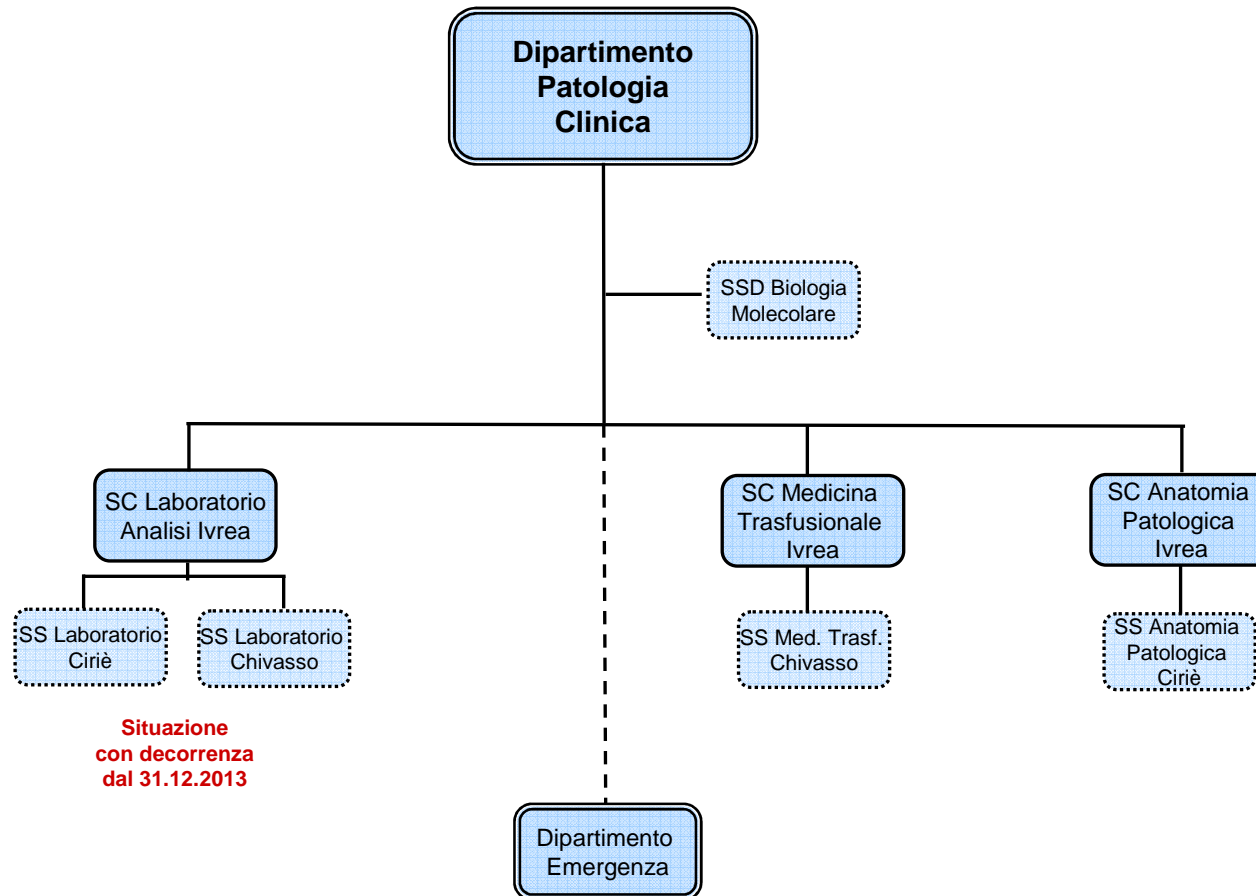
Dipartimento Patologia Clinica

SSD Biologia Molecolare

SC Laboratorio Analisi Ivrea

SC Medicina Trasfusionale Ivrea

SC Anatomia Patologica Ivrea

SS Laboratorio Ciriè

SS Laboratorio Chivasso

SS Med. Trasf. Chivasso

SS Anatomia Patologica Ciriè

Situazione con decorrenza dal 31.12.2013

Dipartimento Emergenza